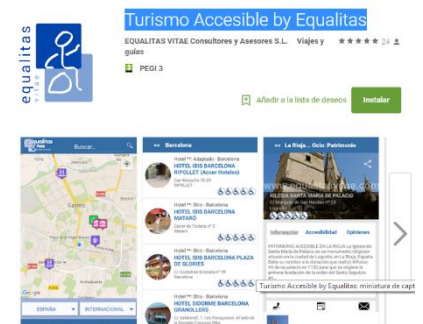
equalitas vitae

Turismo Accesible by Equalitas

EQUALITAS VITAE Consultores y Asesores S.L. Viajes y guías ★★★★★ 24

PEGI 3

Añadir a la lista de deseos

Instalar

Equalitas Vitae

Buscar...

ESPAÑA

INTERNACIONAL

Barcelona

Hotel** - Adaptado - Barcelona
HOTEL IBIS BARCELONA RIPOLLET (Accor Hoteles)

Hotel** - Bto - Barcelona
HOTEL IBIS BARCELONA MATARÓ

Hotel** - Bto - Barcelona
HOTEL IBIS BARCELONA PLAZA DE GLORIES

Hotel** - Bto - Barcelona
HOTEL IBIS BARCELONA GRANOLLERS

La Rioja... Ocio: Patrimonio

IGLESIA SANTA MARÍA DE PALACIO

Información

Accesibilidad

Opiniones

www.equalitasvitae.com

Turismo Accesible by Equalitas: miniatura de capt